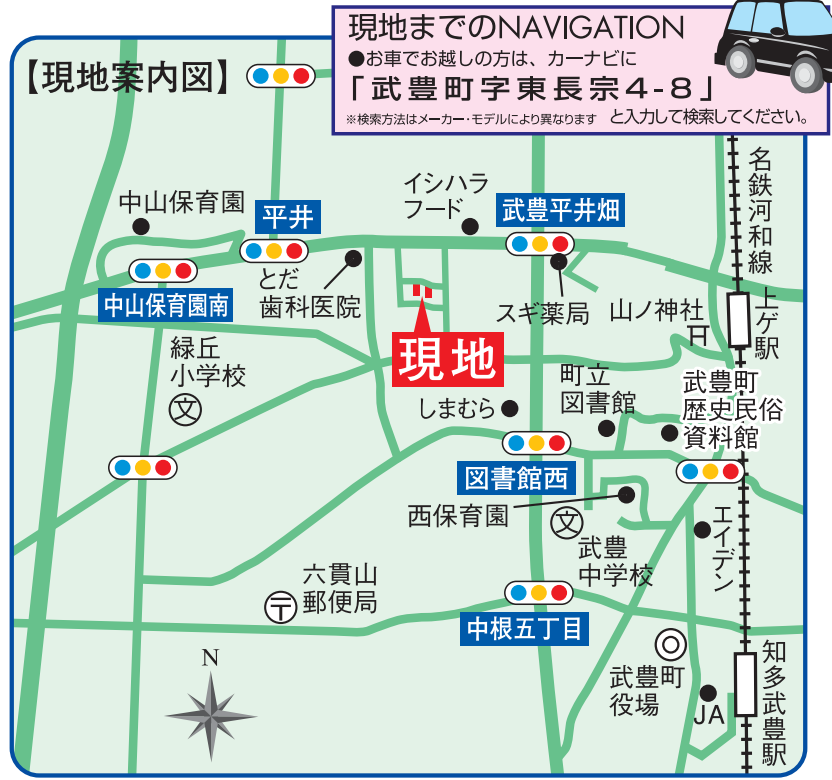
現地までのNAVIGATION
●お車でお越しの方は、カーナビに
「武豊町字東長宗4-8」と入力して検索してください。
※検索方法はメーカー・モデルにより異なります

【現地案内図】

中山保育園
平井
イシハラフード
武豊平井畑
中山保育園南
とだ歯科医院
スギ薬局
山ノ神社
名鉄河和線
上ゲ駅
緑丘小学校
現地
町立図書館
しまむら
武豊町歴史民俗資料館
図書館西
西保育園
エイデン
武豊中学校
六貫山郵便局
中根五丁目
N
武豊町役場
JA
知多武豊駅